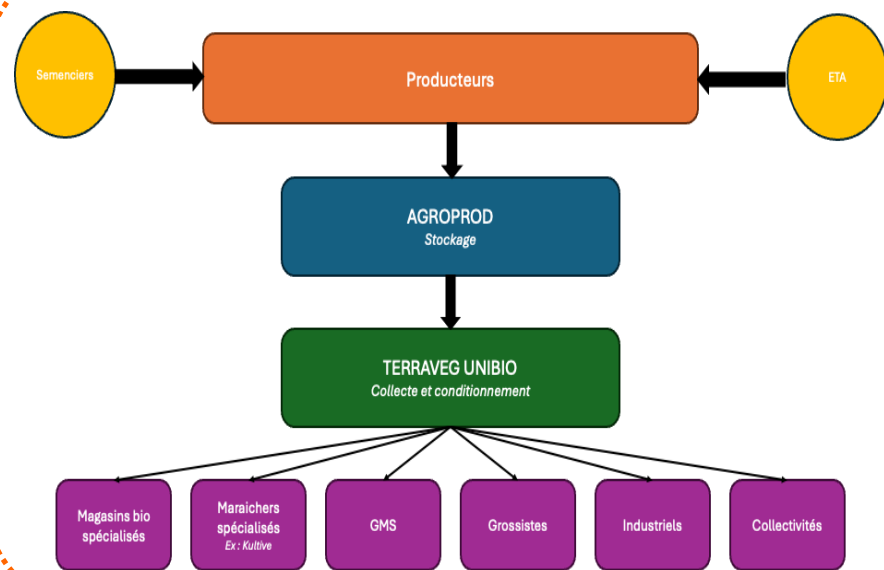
Semenciers

Producteurs

ETA

AGROPROD
Stockage

TERRAVEG UNIBIO
Collecte et conditionnement

Magasins bio spécialisés

Maraichers spécialisés
Ex : Kultive

GMS

Grossistes

Industriels

Collectivités